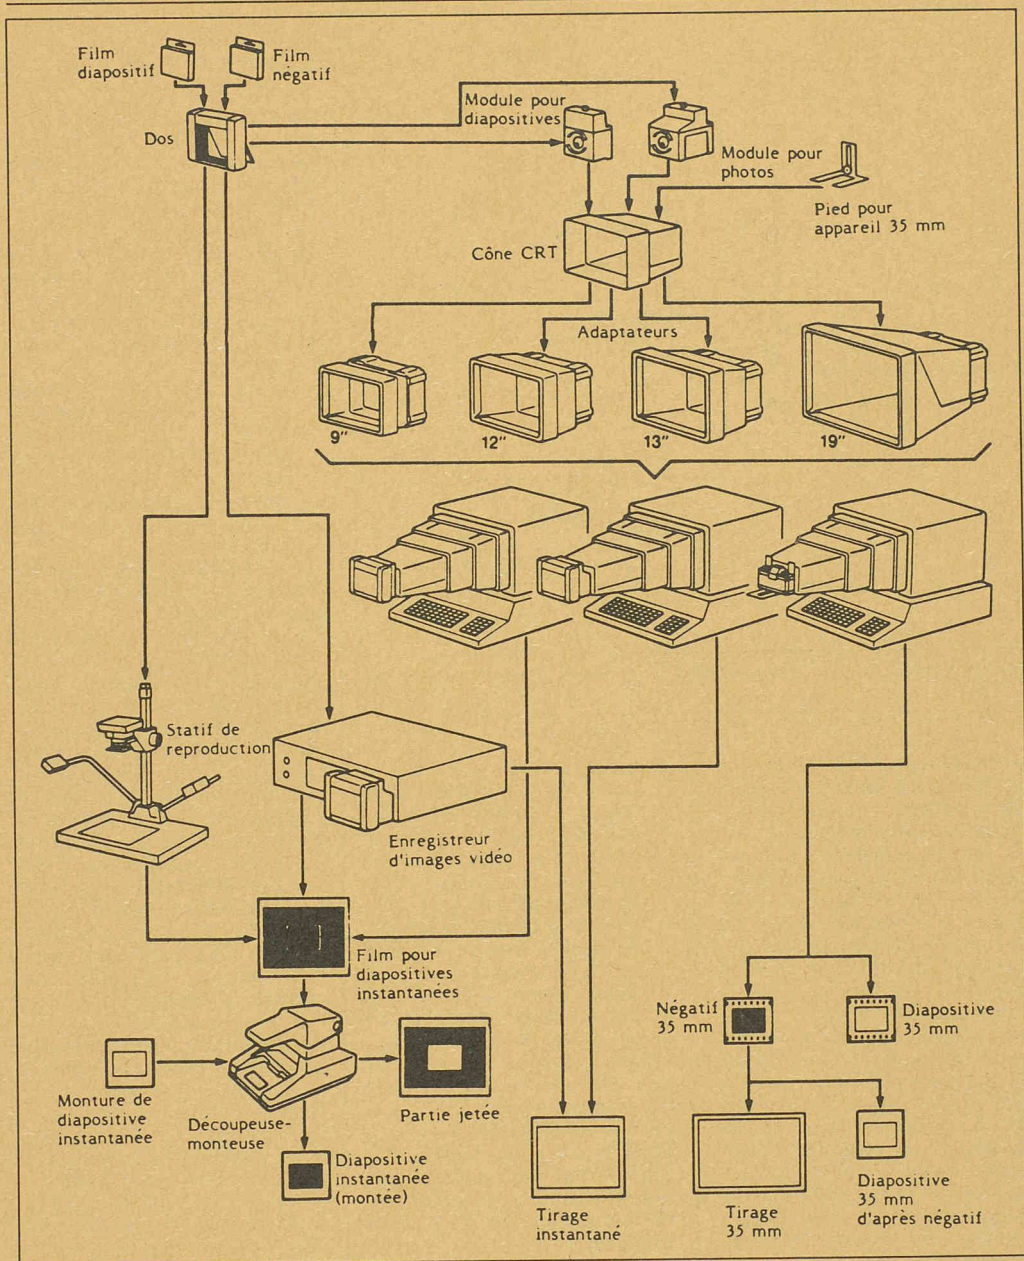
Film diapositif

Film négatif

Dos

Module pour diapositives

Module pour photos

Pied pour appareil 35 mm

Cône CRT

Adaptateurs

9"

12"

13"

19"

Statif de reproduction

Enregistreur d'images vidéo

Film pour diapositives instantanées

Monture de diapositive instantanée

Découpeuse-monteuse

Partie jetée

Diapositive instantanée (montée)

Tirage instantané

Négatif 35 mm

Diapositive 35 mm

Tirage 35 mm

Diapositive 35 mm d'après négatif